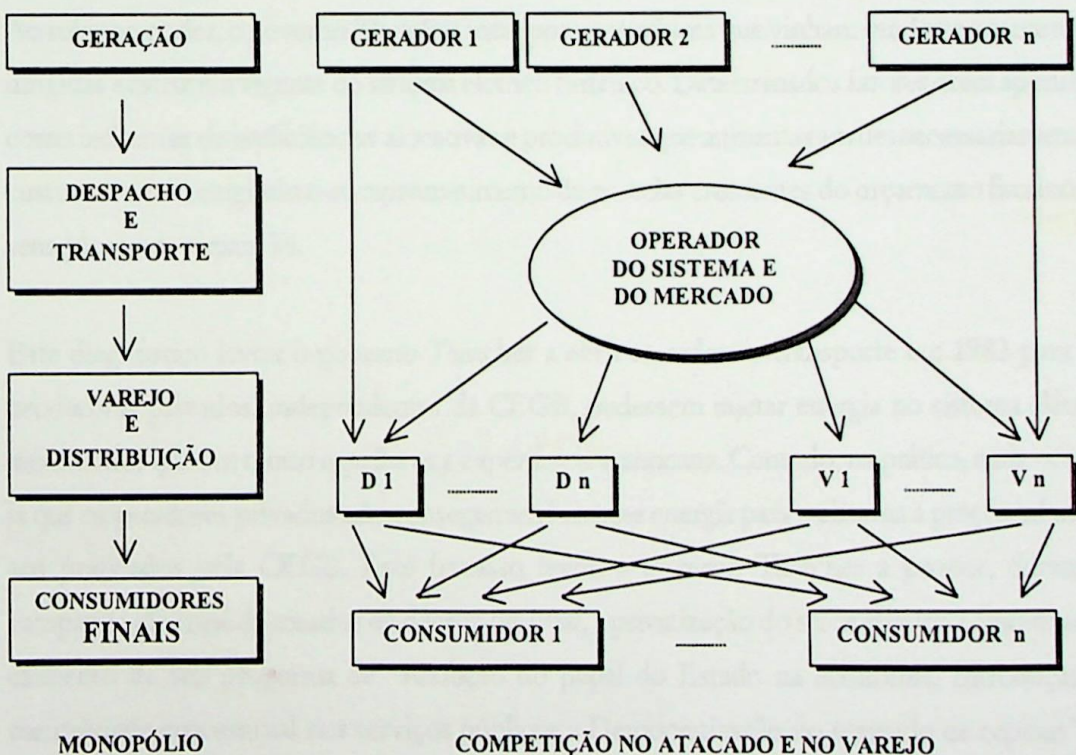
GERAÇÃO

DESPACHO E TRANSPORTE

VAREJO E DISTRIBUIÇÃO

CONSUMIDORES FINAIS

MONOPÓLIO

GERADOR 1

GERADOR 2

GERADOR n

OPERADOR DO SISTEMA E DO MERCADO

D 1

D n

V 1

V n

CONSUMIDOR 1

CONSUMIDOR n

COMPETIÇÃO NO ATACADO E NO VAREJO